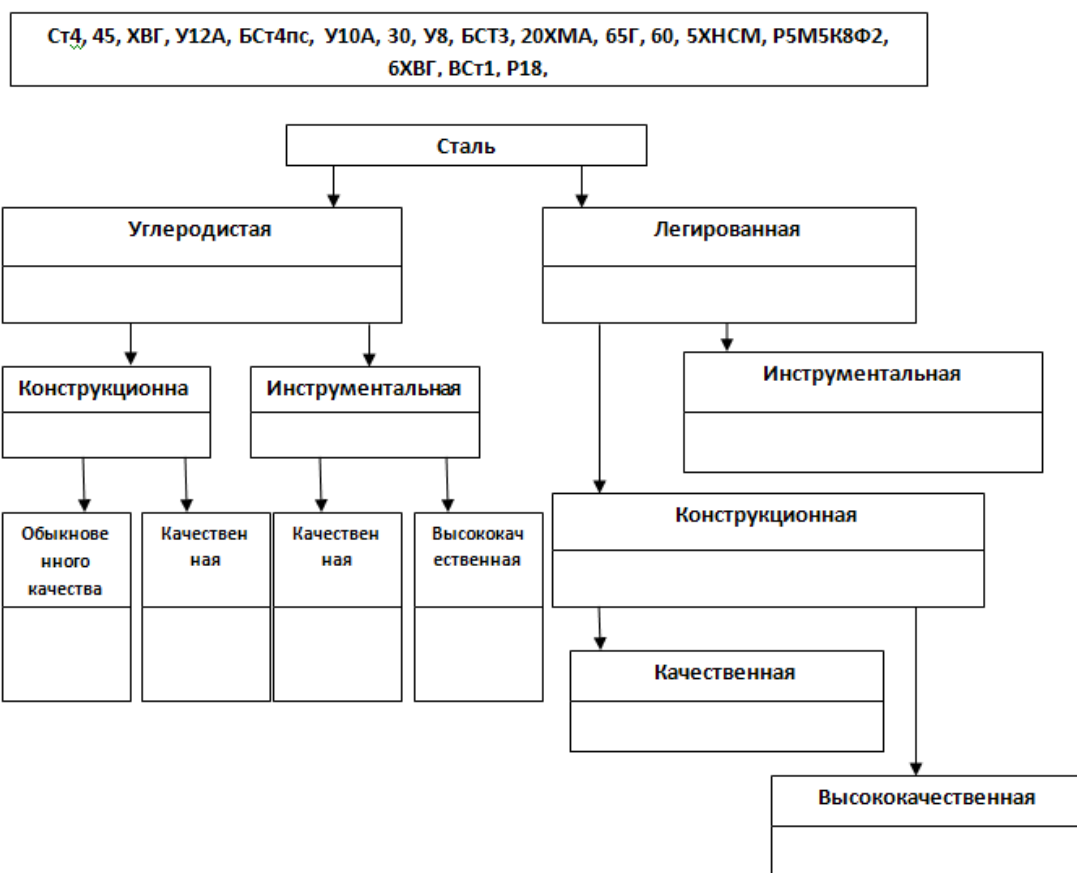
Ст4, 45, ХВГ, У12А, БСт4пс, У10А, 30, У8, БСТ3, 20ХМА, 65Г, 60, 5ХНСМ, Р5М5К8Ф2, 6ХВГ, ВСт1, Р18,

Сталь

Углеродистая

Легированная

Конструкционна

Инструментальная

Инструментальная

Обыкновенного качества

Качественная

Качественная

Высококачественная

Конструкционная

Качественная

Высококачественная